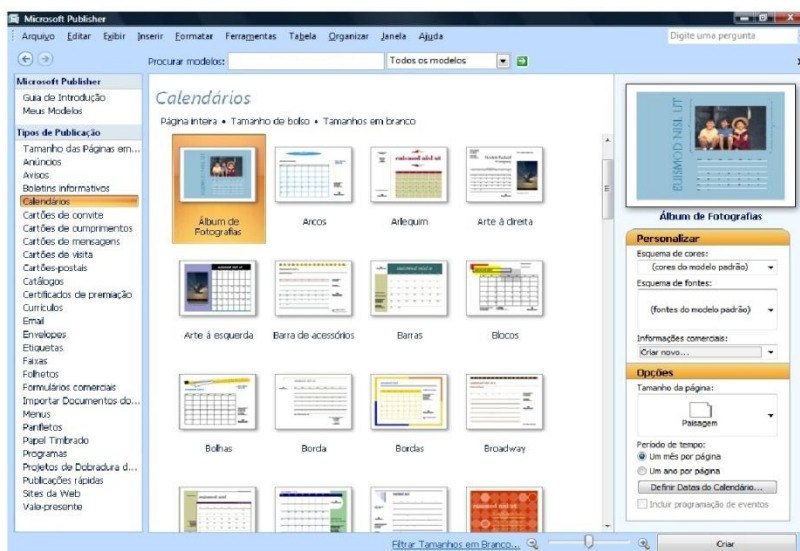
Microsoft Publisher

Arquivo Editar Exibir Inserir Formatar Ferramentas Tabela Organizar Janela Ajuda

Digite uma pergunta

Procurar modelos: Todos os modelos

Microsoft Publisher
Guia de Introdução
Meus Modelos

Tipos de Publicação
Tamanho das Páginas em...
Anúncios
Avisos
Boletins informativos
Calendários
Cartões de convite
Cartões de cumprimentos
Cartões de mensagens
Cartões de visita
Cartões-postais
Catálogos
Certificados de premiação
Currículos
Email
Envelopes
Etiquetas
Faixas
Folhetos
Formulários comerciais
Importar Documentos do...
Menus
Panfletos
Papel Timbrado
Programas
Projetos de Dobradura d...
Publicações rápidas
Sites da Web
Vale-presente

Calendários

Página inteira • Tamanho de bolso • Tamanhos em branco

Álbum de Fotografias
Arcos
Arlequim
Arte à direita
Arte à esquerda
Barra de acessórios
Barras
Blocos
Bolhas
Borda
Bordas
Broadway

Álbum de Fotografias

Personalizar
Esquema de cores:
(cores do modelo padrão)
Esquema de fontes:
(fontes do modelo padrão)
Informações comerciais:
Criar novo...

Opções
Tamanho da página:
Paisagem
Período de tempo:
Um mês por página
Um ano por página
Definir Datas do Calendário...
Incluir programação de eventos

Filtrar Tamanhos em Branco...

Criar